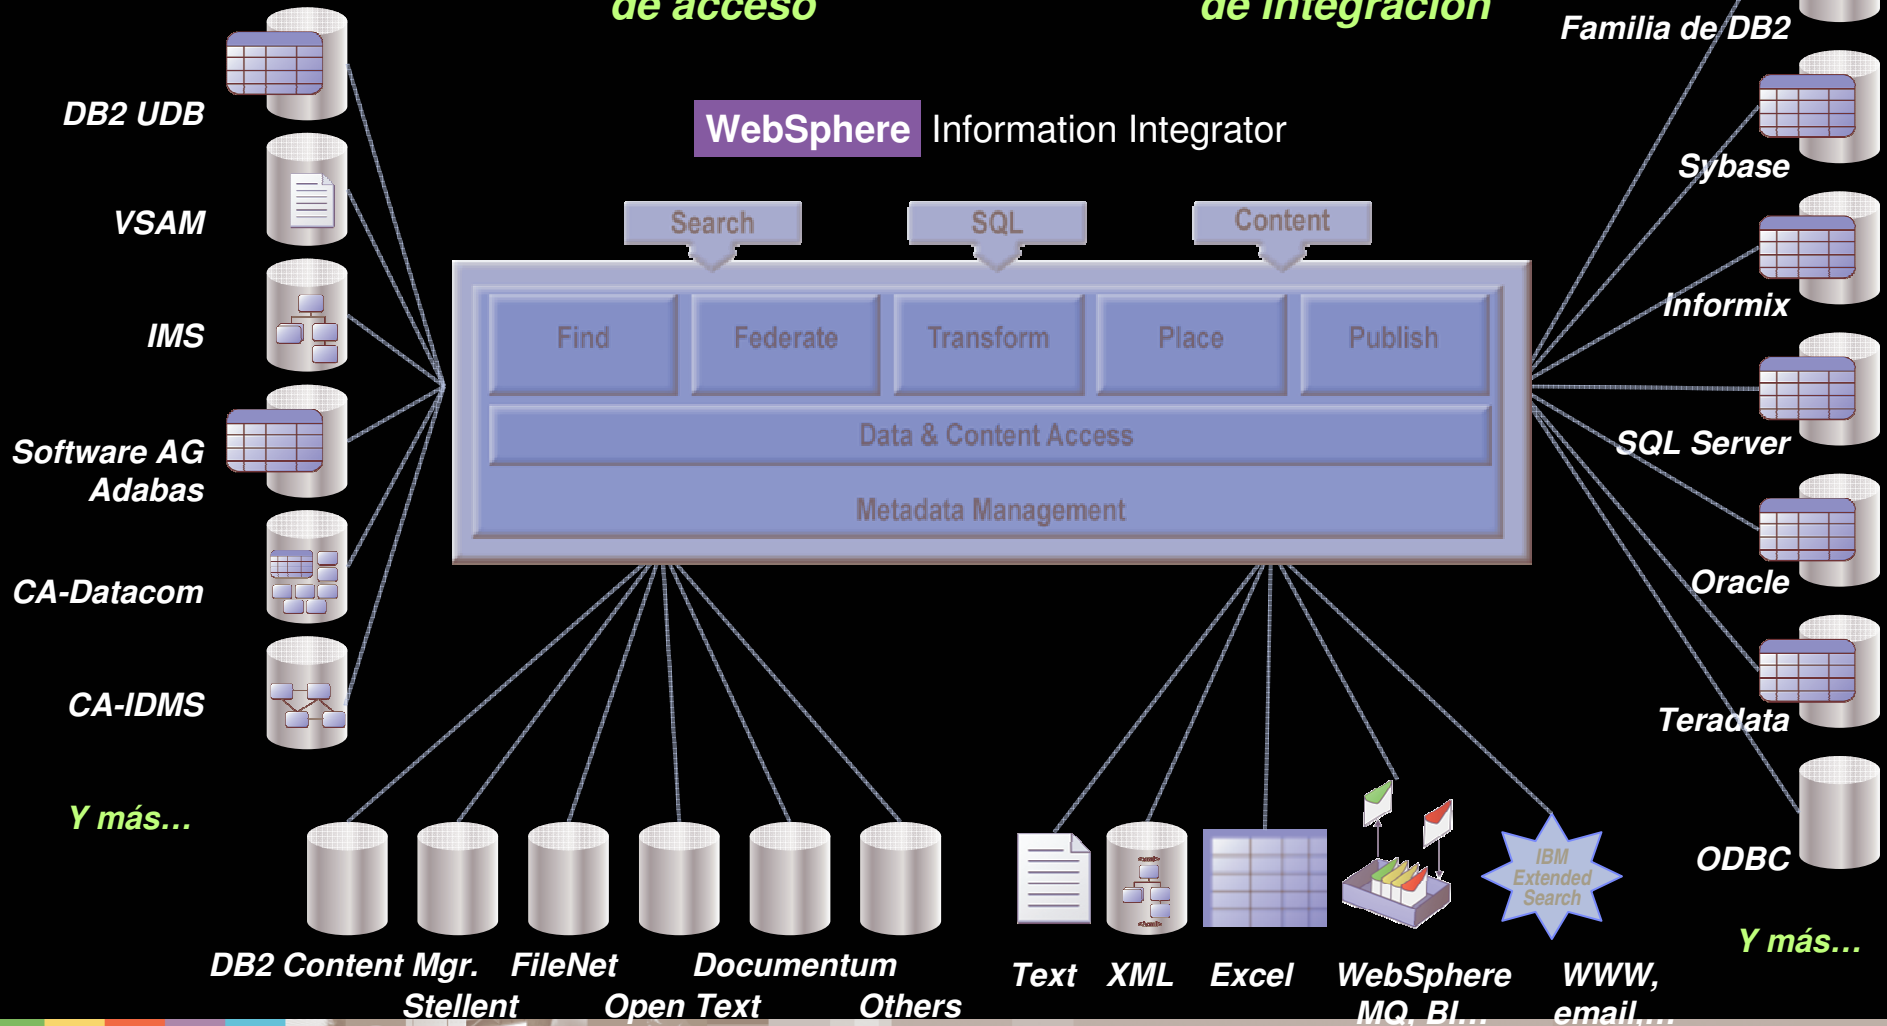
de acceso

de integración

Familia de DB2

WebSphere Information Integrator

DB2 UDB

VSAM

IMS

Software AG Adabas

CA-Datacom

CA-IDMS

Y más…

Sybase

Informix

SQL Server

Oracle

Teradata

ODBC

Y más…

Search

SQL

Content

Find

Federate

Transform

Place

Publish

Data & Content Access

Metadata Management

IBM Extended Search

DB2 Content Mgr.

FileNet

Documentum

Stellent

Open Text

Others

Text

XML

Excel

WebSphere MQ, BI…

WWW, email,…